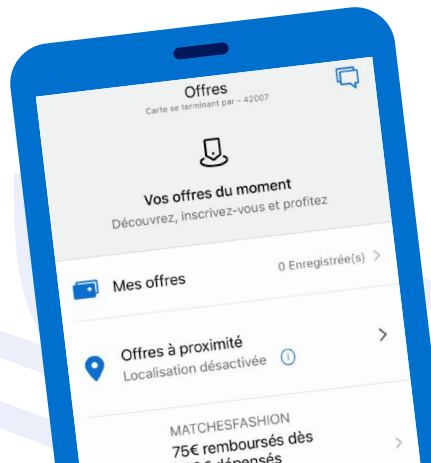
Offres
Carte se terminant par - 42007

Vos offres du moment
Découvrez, inscrivez-vous et profitez

Mes offres
0 Enregistrée(s) >

Offres à proximité
Localisation désactivée

MATCHESFASHION
75€ remboursés dès
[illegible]